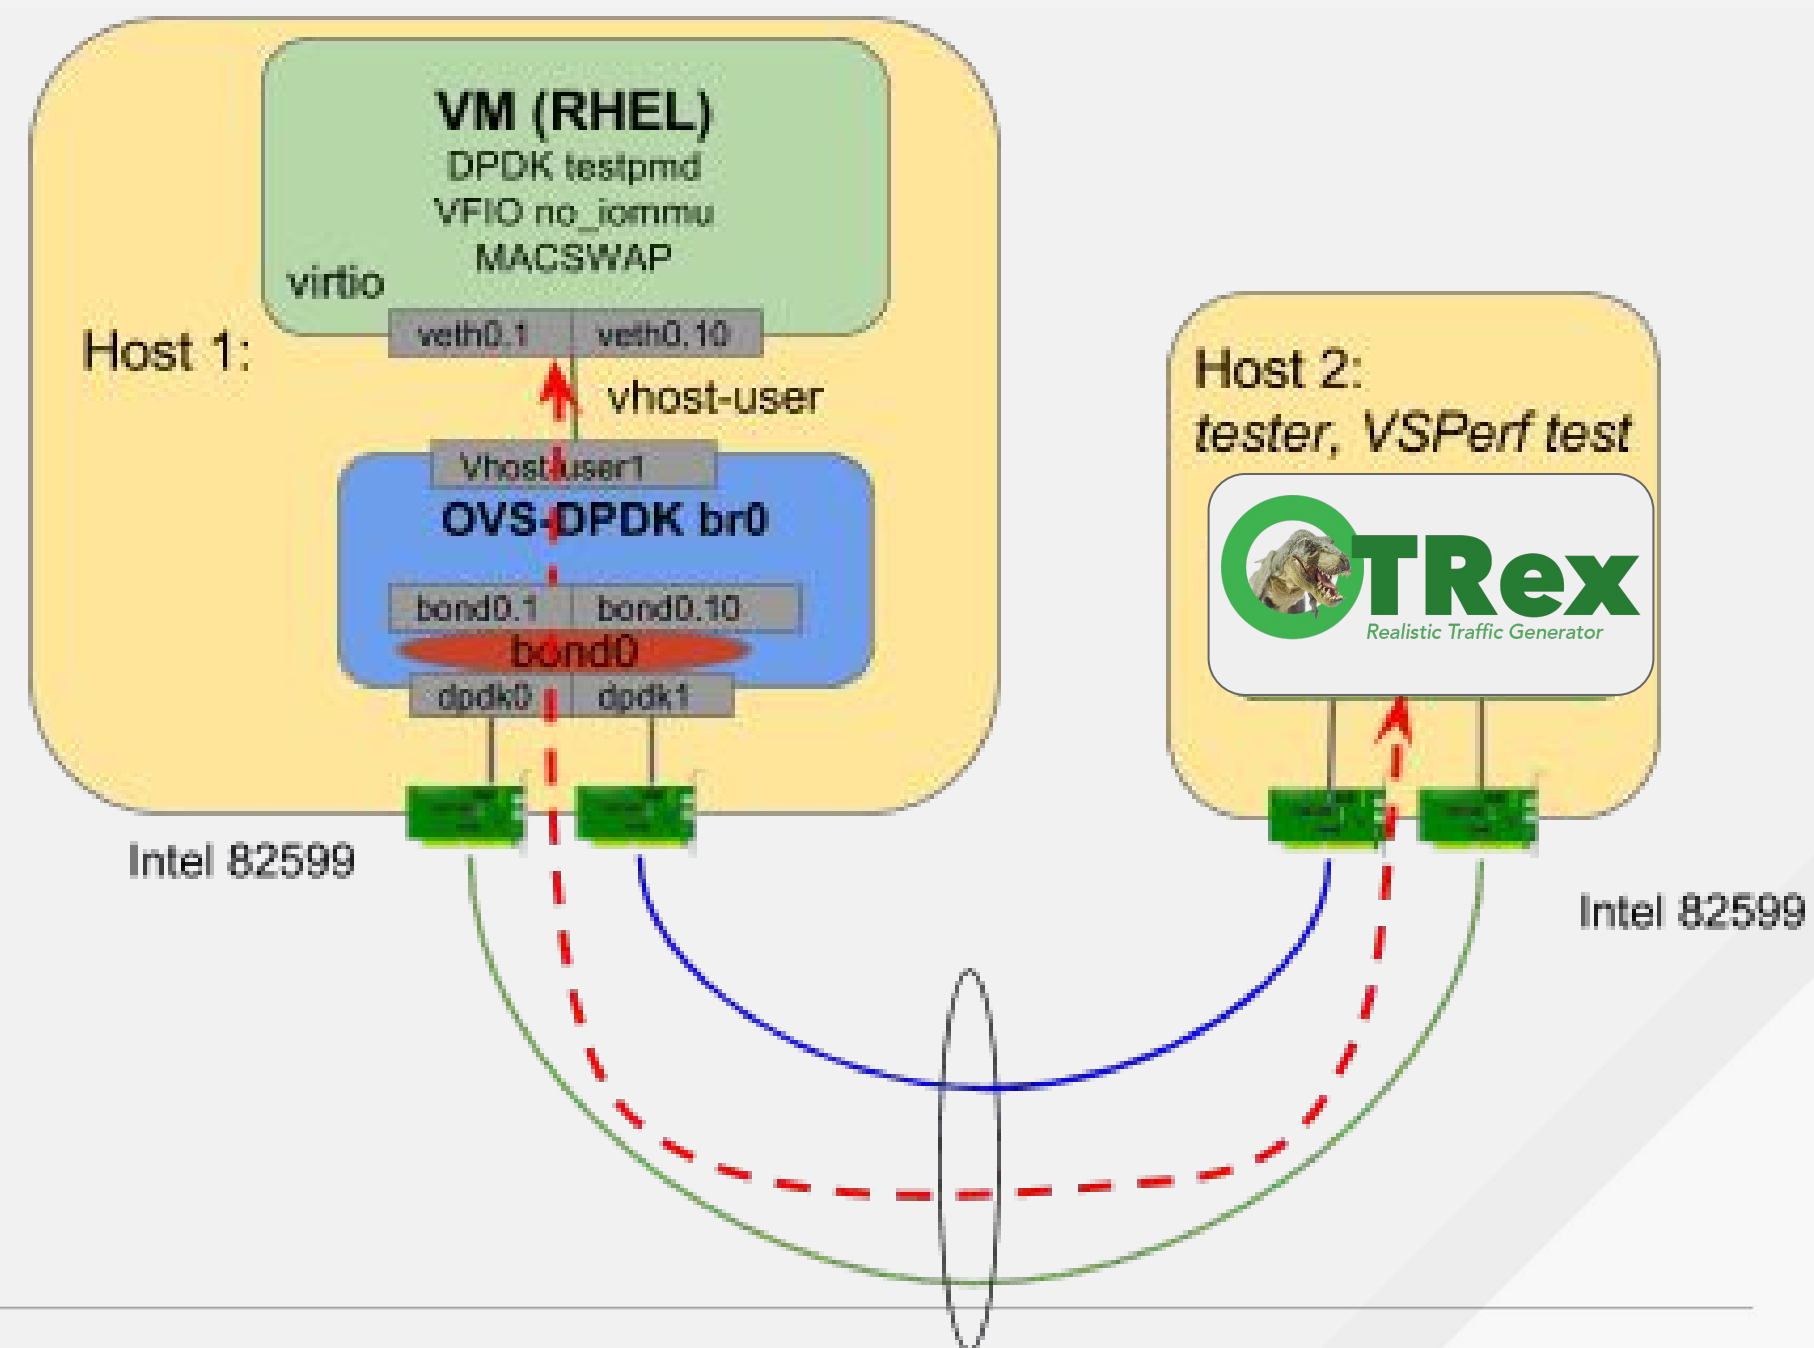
VM (RHEL)
DPDK testpmd
VFIO no_iommu
MACSWAP

virtio

veth0.1 veth0.10

Host 1:

vhost-user

Vhostuser1

OVS-DPDK br0

bond0.1 bond0.10

bond0

dpdk0 dpdk1

Intel 82599

Host 2:
tester, VSPerf test

TRex
Realistic Traffic Generator

Intel 82599